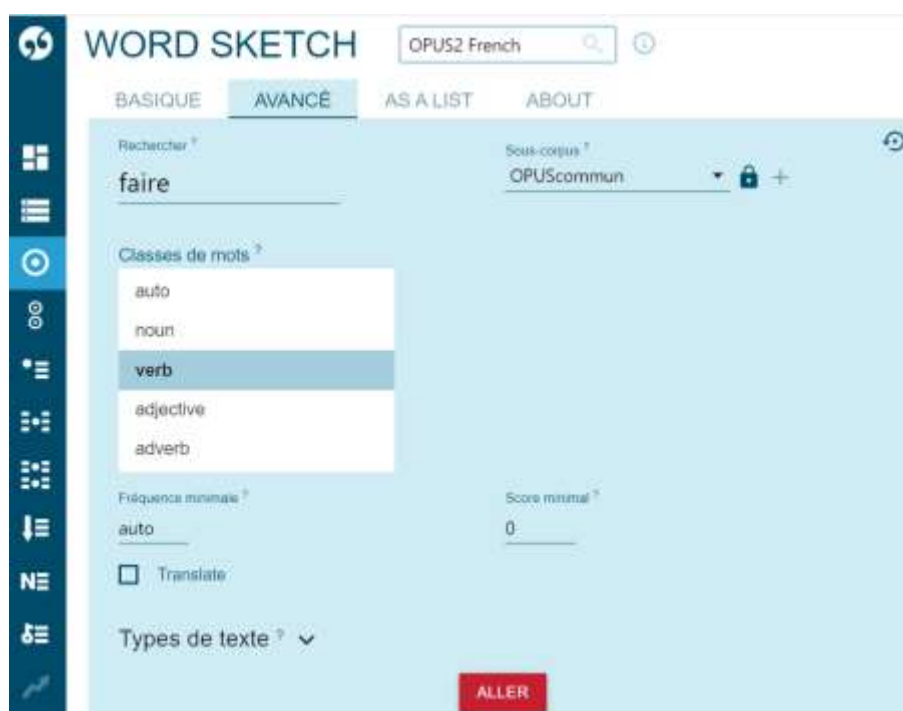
WORD SKETCH OPUS2 French

BASIQUE AVANCÉ AS A LIST ABOUT

Rechercher ?
faire

Sous-corpus ?
OPUScommun

Classes de mots ?
auto
noun
verb
adjective
adverb

Fréquence minimale ?
auto

Score minimal ?
0

Translate

Types de texte ?

ALLER